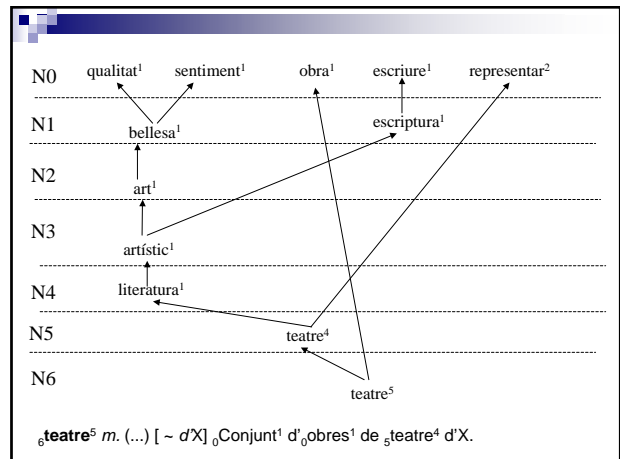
N0 qualitat$^1$ sentiment$^1$ obra$^1$ escriure$^1$ representar$^2$

N1 bellesa$^1$ escriptura$^1$

N2 art$^1$

N3 artístic$^1$

N4 literatura$^1$

N5 teatre$^4$

N6 teatre$^5$

$_6$**teatre**$^5$ *m.* (...) [ ~ *d'*X] $_0$Conjunt$^1$ d'$_0$obres$^1$ de $_5$teatre$^4$ d'X.